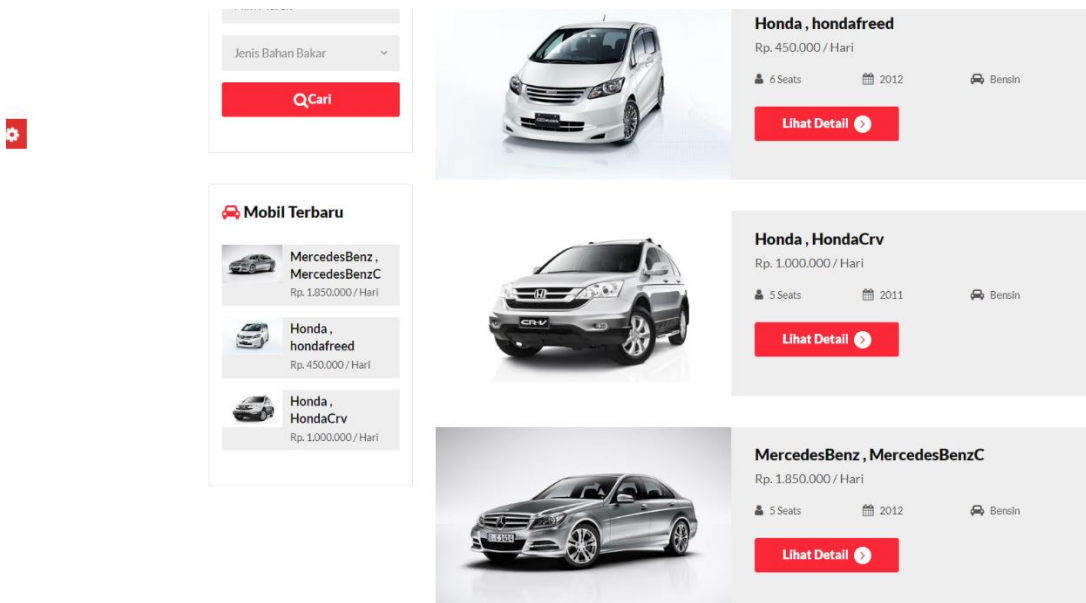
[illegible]

Jenis Bahan Bakar

Cari

Mobil Terbaru

MercedesBenz , MercedesBenzC
Rp. 1.850.000 / Hari

Honda , hondafreed
Rp. 450.000 / Hari

Honda , HondaCrv
Rp. 1.000.000 / Hari

Honda , hondafreed
Rp. 450.000 / Hari
6 Seats 2012 Bensin
Lihat Detail

Honda , HondaCrv
Rp. 1.000.000 / Hari
5 Seats 2011 Bensin
Lihat Detail

MercedesBenz , MercedesBenzC
Rp. 1.850.000 / Hari
5 Seats 2012 Bensin
Lihat Detail